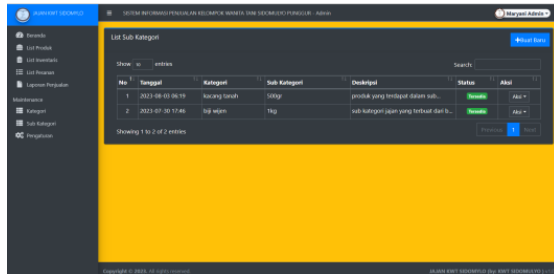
JAJAN KWT SIDOMULYO

SISTEM INFORMASI PENJUALAN KELOMPOK WANITA TANI SIDOMULYO PUNGGUR - Admin

Maryani Admin

Beranda
List Produk
List Inventaris
List Pesanan
Laporan Penjualan

Maintenance
Kategori
Sub Kategori
Pengaturan

List Sub Kategori

+Buat Baru

Show 10 entries

Search:

| No | Tanggal | Kategori | Sub Kategori | Deskripsi | Status | Aksi |
|---|---|---|---|---|---|---|
| 1 | 2023-08-03 06:59 | kacang tanah | 500gr | produk yang terdapat dalam sub... | Tersedia | Aksi |
| 2 | 2023-07-30 17:46 | biji wijen | 1kg | sub kategori jajan yang terbuat dari b... | Tersedia | Aksi |

Showing 1 to 2 of 2 entries

Previous 1 Next

Copyright © 2023. All rights reserved.

JAJAN KWT SIDOMULYO (by: KWT SIDOMULYO)